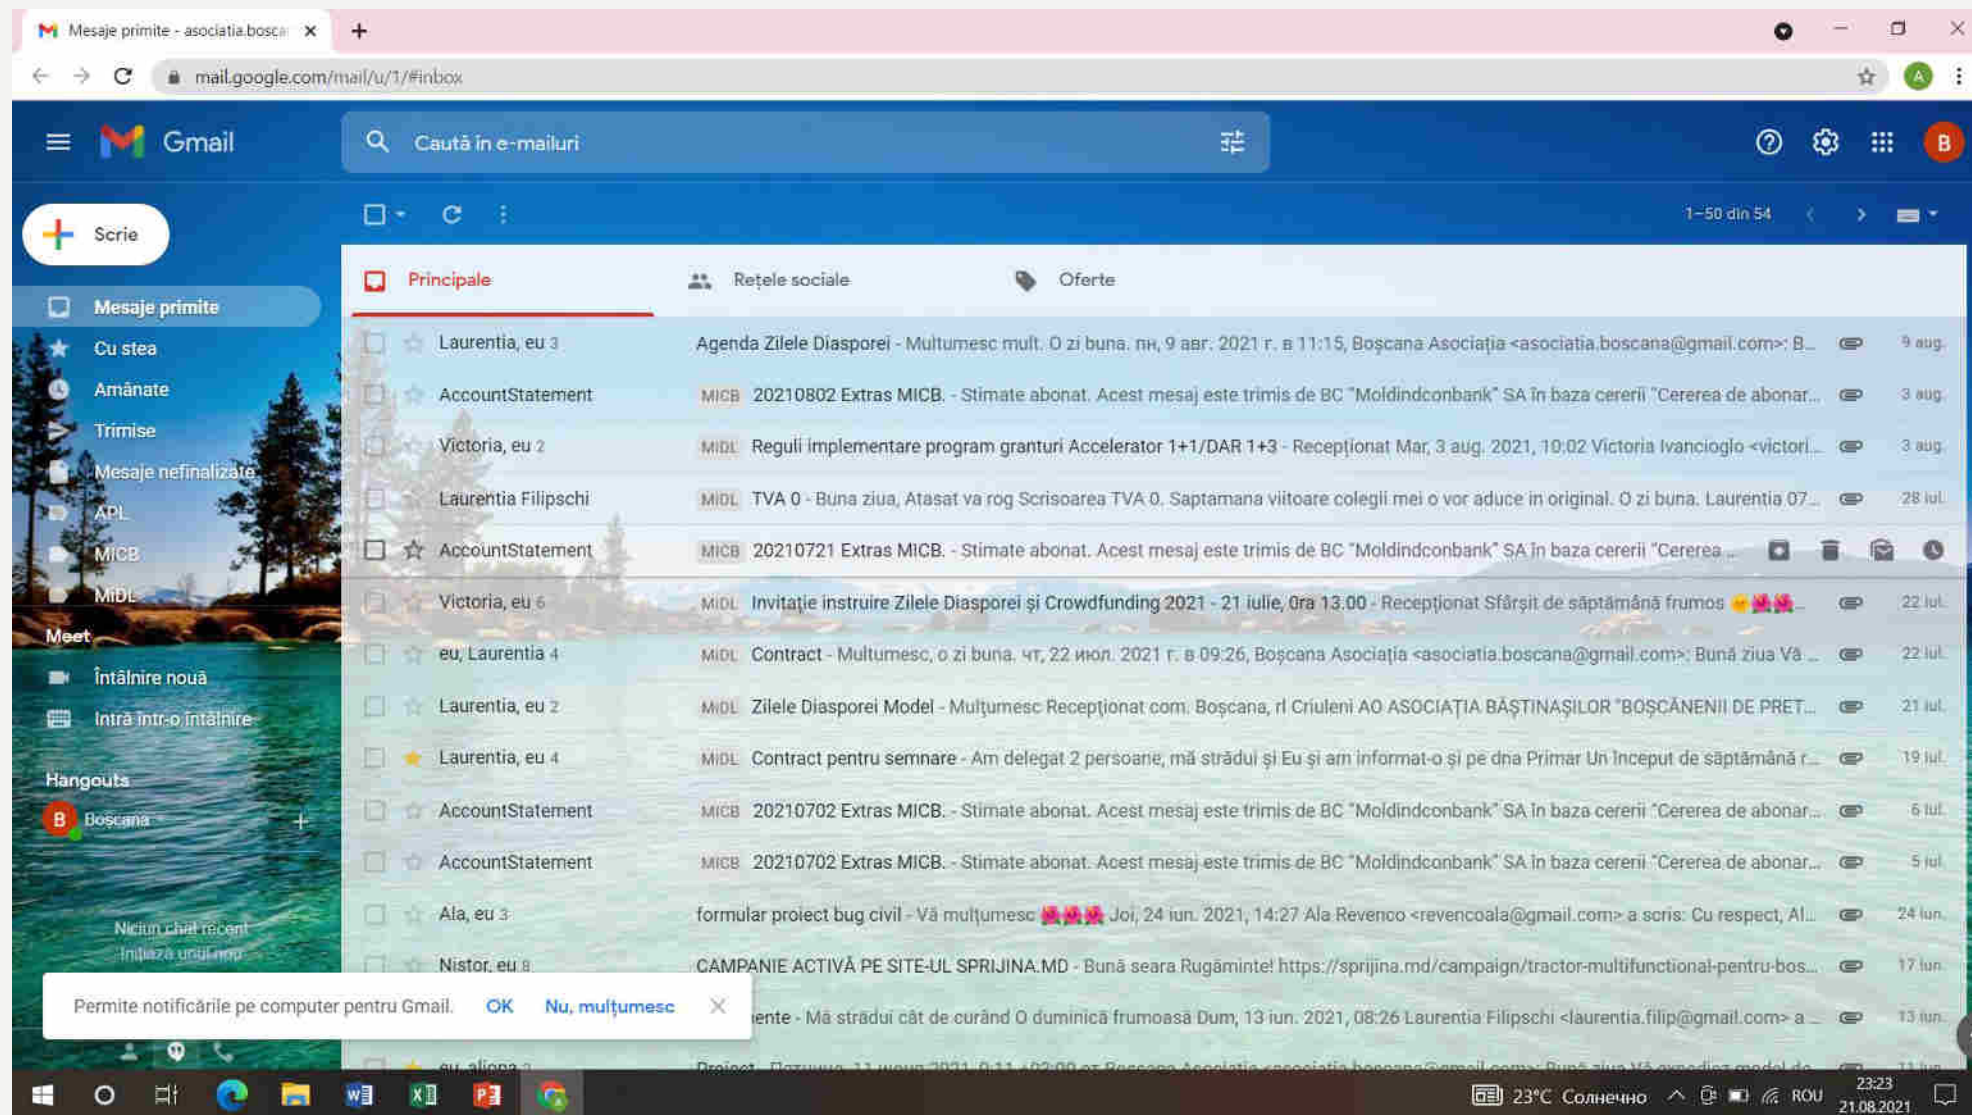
Mesaje primite - asociatia.bosca

mail.google.com/mail/u/1/#inbox

Gmail

Caută în e-mailuri

Scrie

Mesaje primite
Cu stea
Amânate
Trimise
Mesaje nefinalizate
APL
MICB
MIDL

Meet
Întâlnire nouă
Intră într-o întâlnire

Hangouts
Boşcana

Niciun chat recent
Inițiază unul nou

1–50 din 54

Principale
Rețele sociale
Oferte

| | | |
|---|---|---|
| Laurentia, eu 3 | Agenda Zilele Diasporei - Multumesc mult. O zi buna. пн, 9 авг. 2021 г. в 11:15, Boşcana Asociația <asociatia.boscana@gmail.com>: B... | 9 aug. |
| AccountStatement | MICB 20210802 Extras MICB. - Stimate abonat. Acest mesaj este trimis de BC "Moldindconbank" SA în baza cererii "Cererea de abonar... | 3 aug. |
| Victoria, eu 2 | MIDL Reguli implementare program granturi Accelerator 1+1/DAR 1+3 - Recepționat Mar, 3 aug. 2021, 10:02 Victoria Ivancioglo <victori... | 3 aug. |
| Laurentia Filipschi | MIDL TVA 0 - Buna ziua, Atasat va rog Scrisoarea TVA 0. Saptamana viitoare colegii mei o vor aduce in original. O zi buna. Laurentia 07... | 28 iul. |
| AccountStatement | MICB 20210721 Extras MICB. - Stimate abonat. Acest mesaj este trimis de BC "Moldindconbank" SA în baza cererii "Cererea ... | |
| Victoria, eu 6 | MIDL Invitație instruire Zilele Diasporei și Crowdfunding 2021 - 21 iulie, 0ra 13.00 - Recepționat Sfârșit de săptămână frumos | 22 iul. |
| eu, Laurentia 4 | MIDL Contract - Multumesc, o zi buna. чт, 22 июл. 2021 г. в 09:26, Boşcana Asociația <asociatia.boscana@gmail.com>: Bună ziua Vă ... | 22 iul. |
| Laurentia, eu 2 | MIDL Zilele Diasporei Model - Mulțumesc Recepționat com. Boşcana, rl Criuleni AO ASOCIAȚIA BĂȘTINAȘILOR "BOȘCĂNENII DE PRET... | 21 iul. |
| Laurentia, eu 4 | MIDL Contract pentru semnare - Am delegat 2 persoane, mă strădui și Eu și am informat-o și pe dna Primar Un început de săptămână r... | 19 iul. |
| AccountStatement | MICB 20210702 Extras MICB. - Stimate abonat. Acest mesaj este trimis de BC "Moldindconbank" SA în baza cererii "Cererea de abonar... | 6 iul. |
| AccountStatement | MICB 20210702 Extras MICB. - Stimate abonat. Acest mesaj este trimis de BC "Moldindconbank" SA în baza cererii "Cererea de abonar... | 5 iul. |
| Ala, eu 3 | formular proiect bug civil - Vă mulțumesc Joi, 24 iun. 2021, 14:27 Ala Revenco <revencoala@gmail.com> a scris: Cu respect, Al... | 24 iun. |
| Nistor, eu 8 | CAMPANIE ACTIVĂ PE SITE-UL SPRIJINA.MD - Bună seara Rugăminte! https://sprijina.md/campaign/tractor-multifunctional-pentru-bos... | 17 iun. |
| | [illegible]ente - Mă strădui cât de curând O duminică frumoasă Dum, 13 iun. 2021, 08:26 Laurentia Filipschi <laurentia.filip@gmail.com> a ... | 13 iun. |
| eu, alinna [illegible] | Proiect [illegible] | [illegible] |

Permite notificările pe computer pentru Gmail. OK Nu, mulțumesc

23°C Солнечно ROU 23:23 21.08.2021